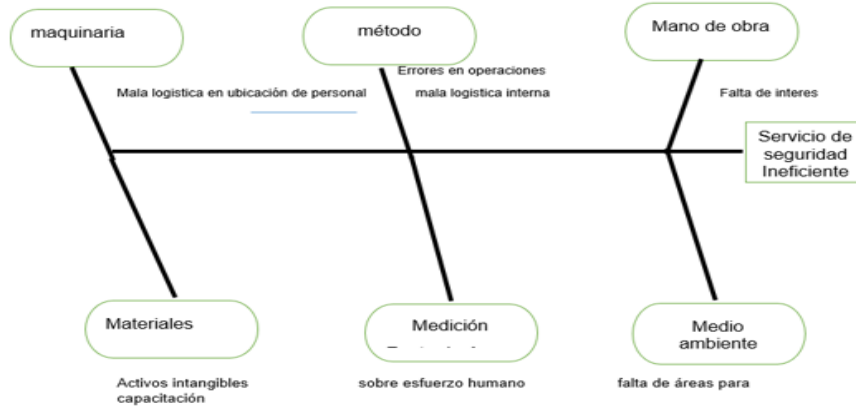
maquinaria

método

Mano de obra

Errores en operaciones

Mala logistica en ubicación de personal

mala logistica interna

Falta de interes

Servicio de seguridad Ineficiente

Materiales

Medición

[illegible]

Medio ambiente

Activos intangibles capacitación

sobre esfuerzo humano

falta de áreas para